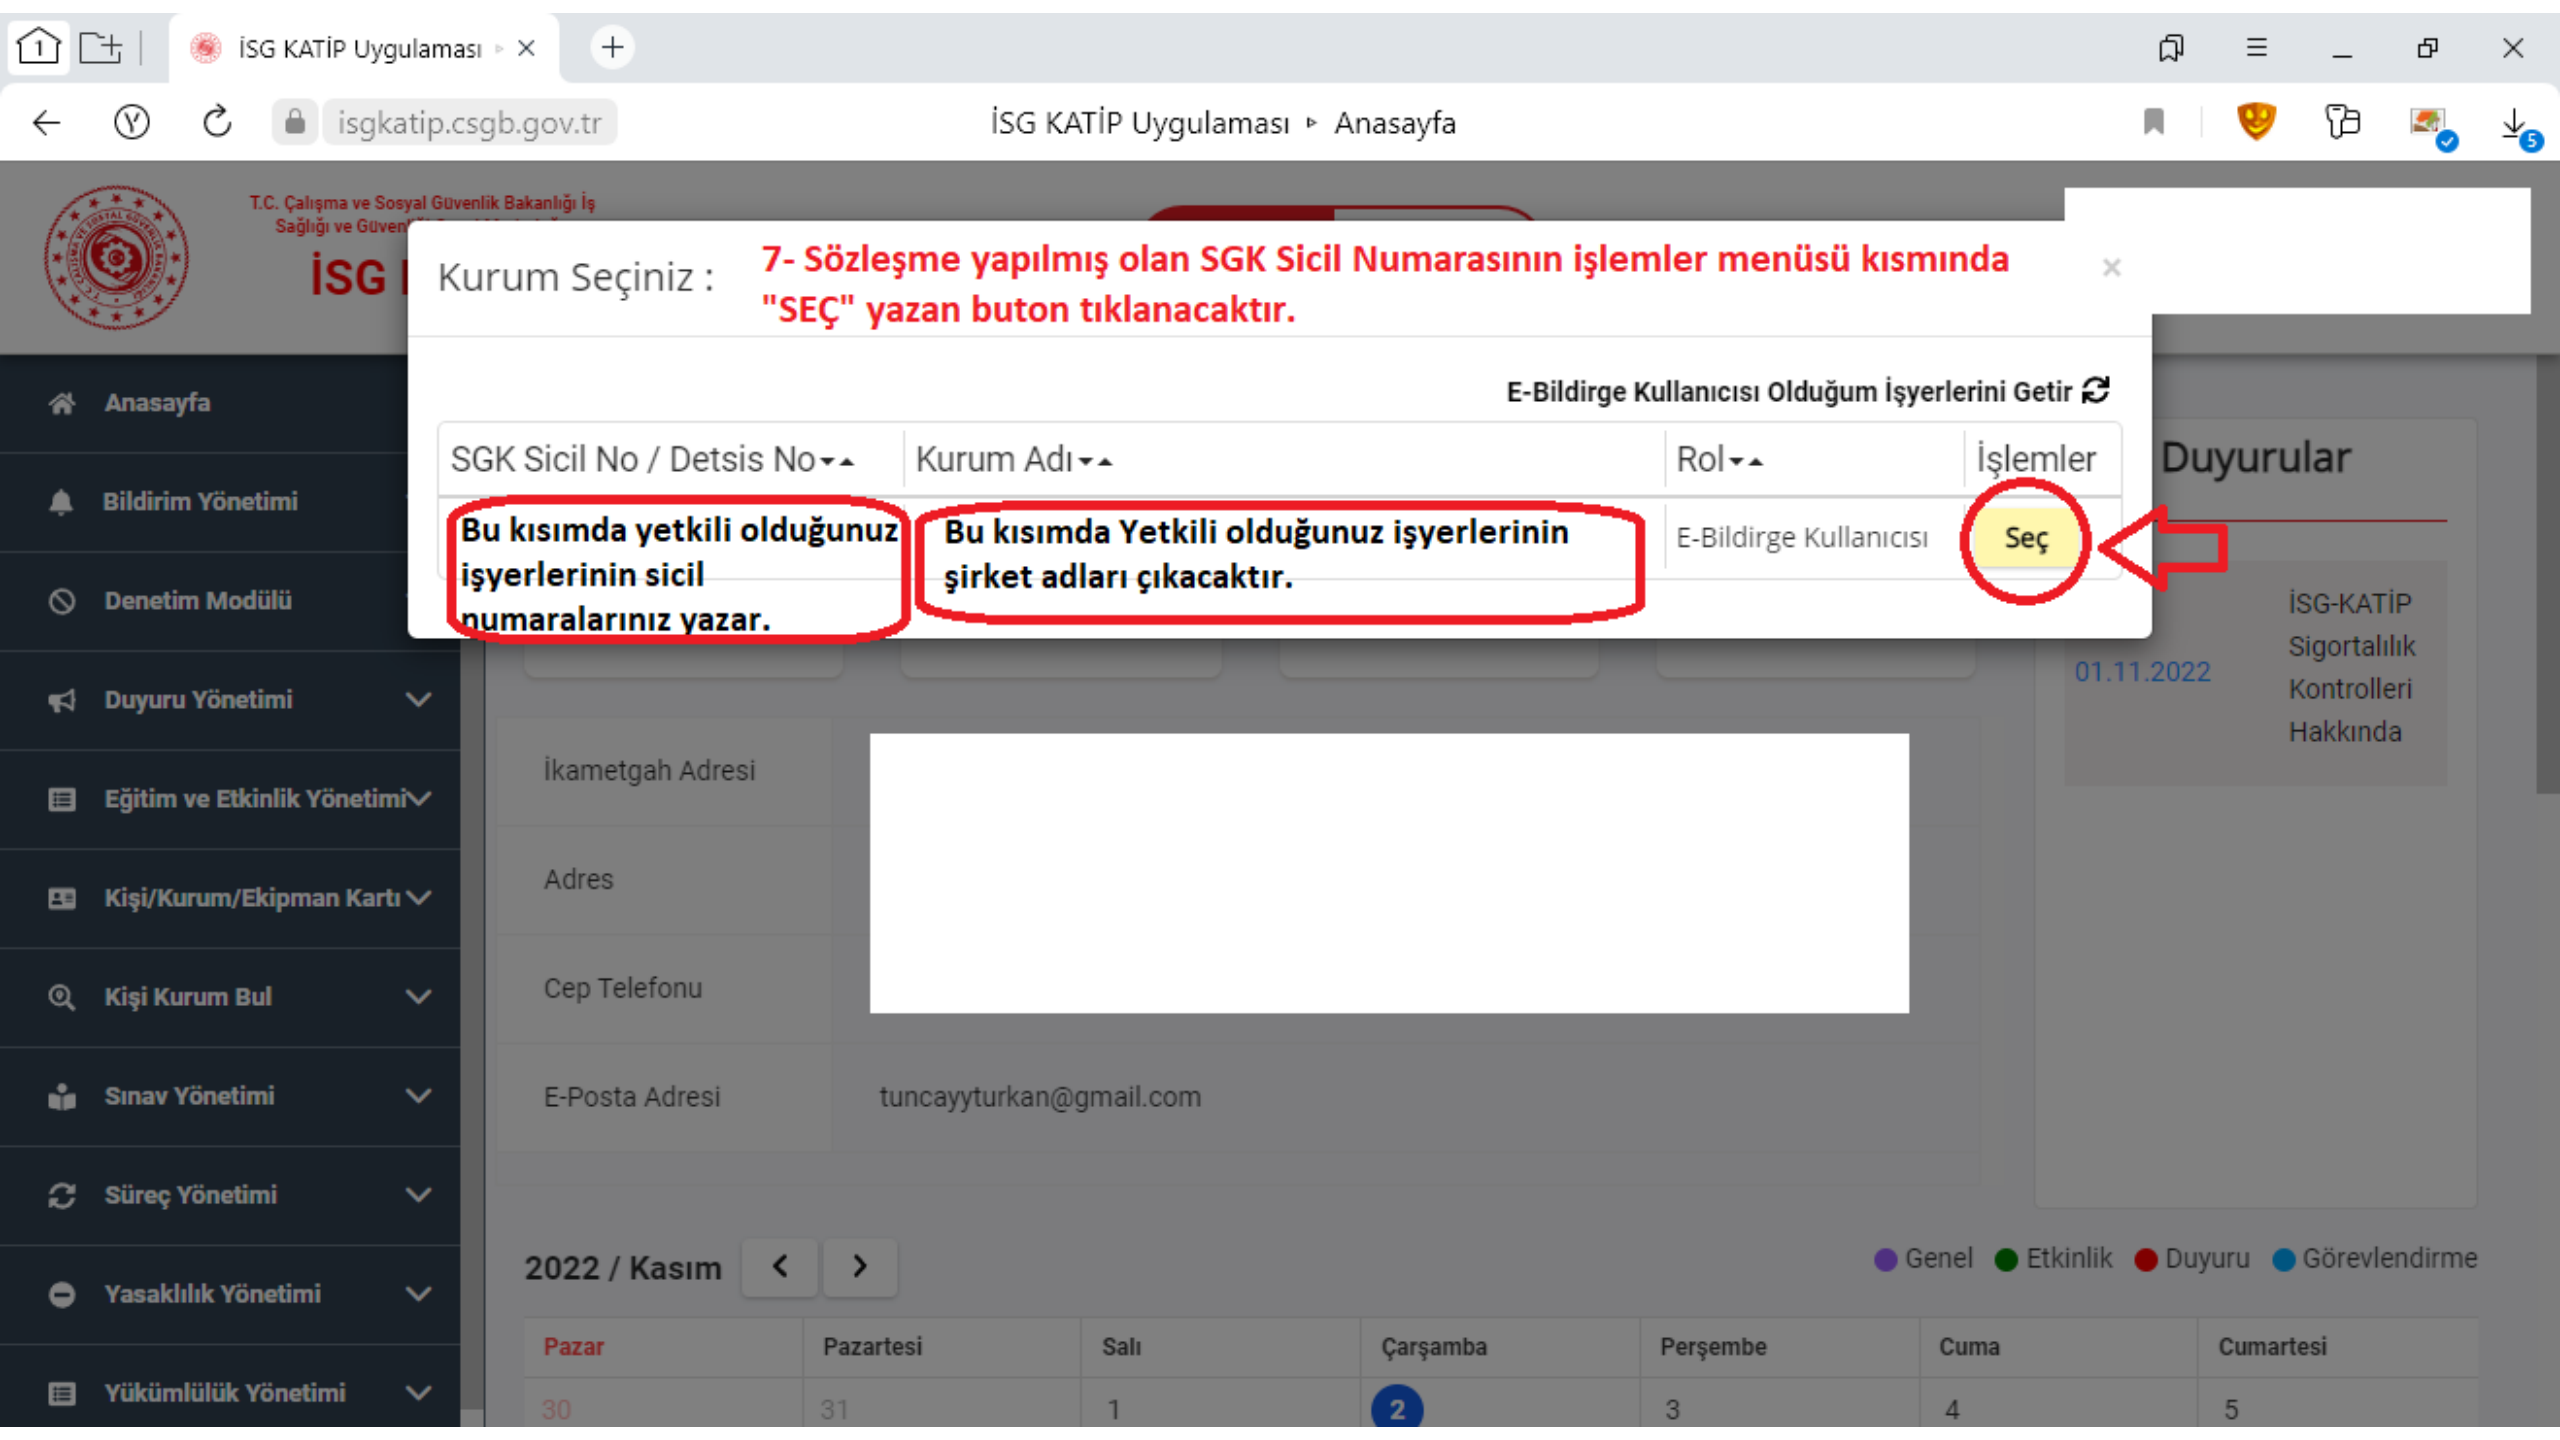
İSG KATİP Uygulaması

isgkatip.csgb.gov.tr

İSG KATİP Uygulaması ▸ Anasayfa

T.C. Çalışma ve Sosyal Güvenlik Bakanlığı İş Sağlığı ve Güven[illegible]

İSG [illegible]

Kurum Seçiniz :

7- Sözleşme yapılmış olan SGK Sicil Numarasının işlemler menüsü kısmında "SEÇ" yazan buton tıklanacaktır.

×

E-Bildirge Kullanıcısı Olduğum İşyerlerini Getir

| SGK Sicil No / Detsis No | Kurum Adı | Rol | İşlemler |
|---|---|---|---|
| Bu kısımda yetkili olduğunuz işyerlerinin sicil numaralarınız yazar. | Bu kısımda Yetkili olduğunuz işyerlerinin şirket adları çıkacaktır. | E-Bildirge Kullanıcısı | Seç |

Anasayfa
Bildirim Yönetimi
Denetim Modülü
Duyuru Yönetimi
Eğitim ve Etkinlik Yönetimi
Kişi/Kurum/Ekipman Kartı
Kişi Kurum Bul
Sınav Yönetimi
Süreç Yönetimi
Yasaklılık Yönetimi
Yükümlülük Yönetimi

Duyurular

01.11.2022 İSG-KATİP Sigortalılık Kontrolleri Hakkında

İkametgah Adresi

Adres

Cep Telefonu

E-Posta Adresi tuncayyturkan@gmail.com

2022 / Kasım

Genel Etkinlik Duyuru Görevlendirme

| Pazar | Pazartesi | Salı | Çarşamba | Perşembe | Cuma | Cumartesi |
|---|---|---|---|---|---|---|
| 30 | 31 | 1 | 2 | 3 | 4 | 5 |